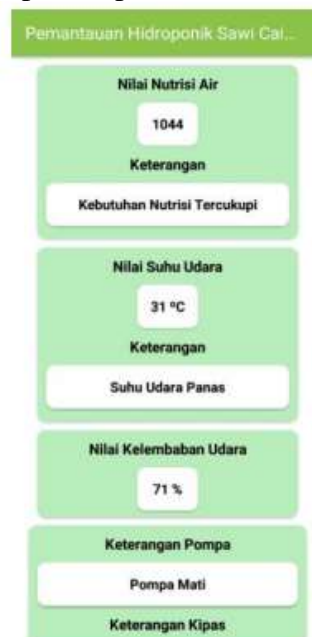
Pemantauan Hidroponik Sawi Cai...

Nilai Nutrisi Air

1044

Keterangan

Kebutuhan Nutrisi Tercukupi

Nilai Suhu Udara

31 ºC

Keterangan

Suhu Udara Panas

Nilai Kelembaban Udara

71 %

Keterangan Pompa

Pompa Mati

Keterangan Kipas